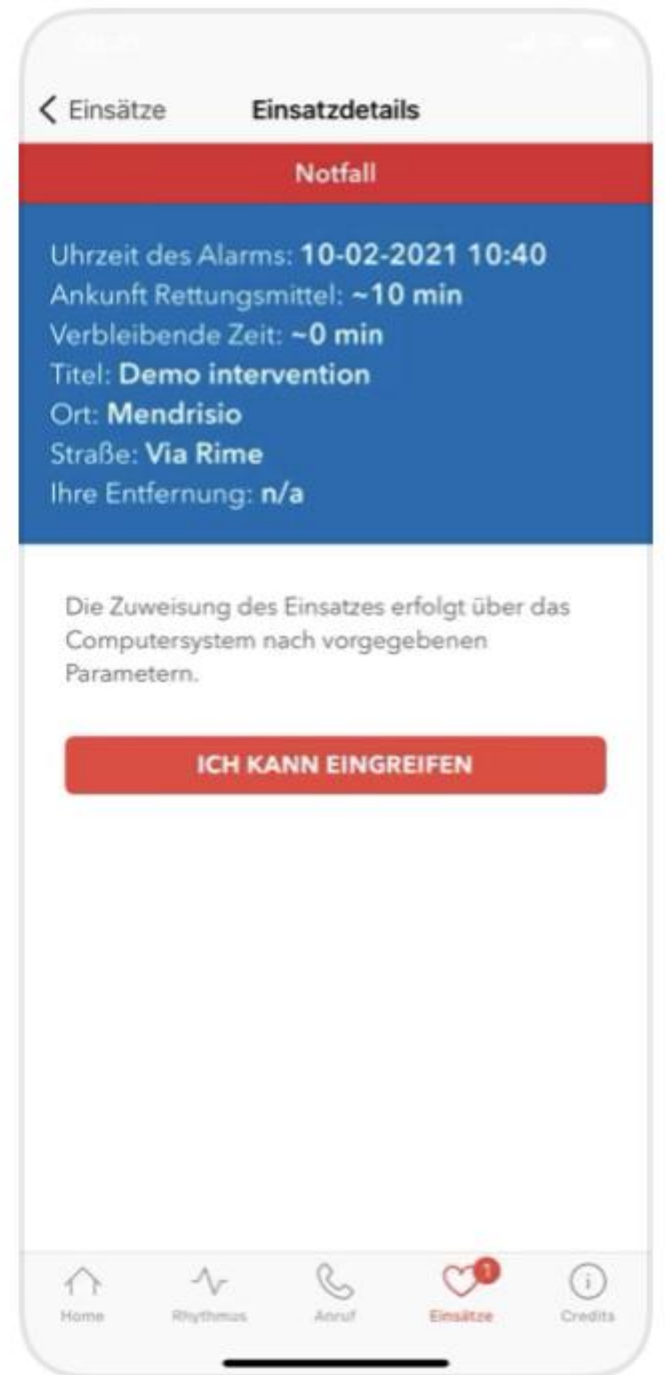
Einsätze
Einsatzdetails

Notfall

Uhrzeit des Alarms: 10-02-2021 10:40
Ankunft Rettungsmittel: ~10 min
Verbleibende Zeit: ~0 min
Titel: Demo intervention
Ort: Mendrisio
Straße: Via Rime
Ihre Entfernung: n/a

Die Zuweisung des Einsatzes erfolgt über das Computersystem nach vorgegebenen Parametern.

ICH KANN EINGREIFEN

Home
Rhythmus
Anruf
1
Einsätze
Credits